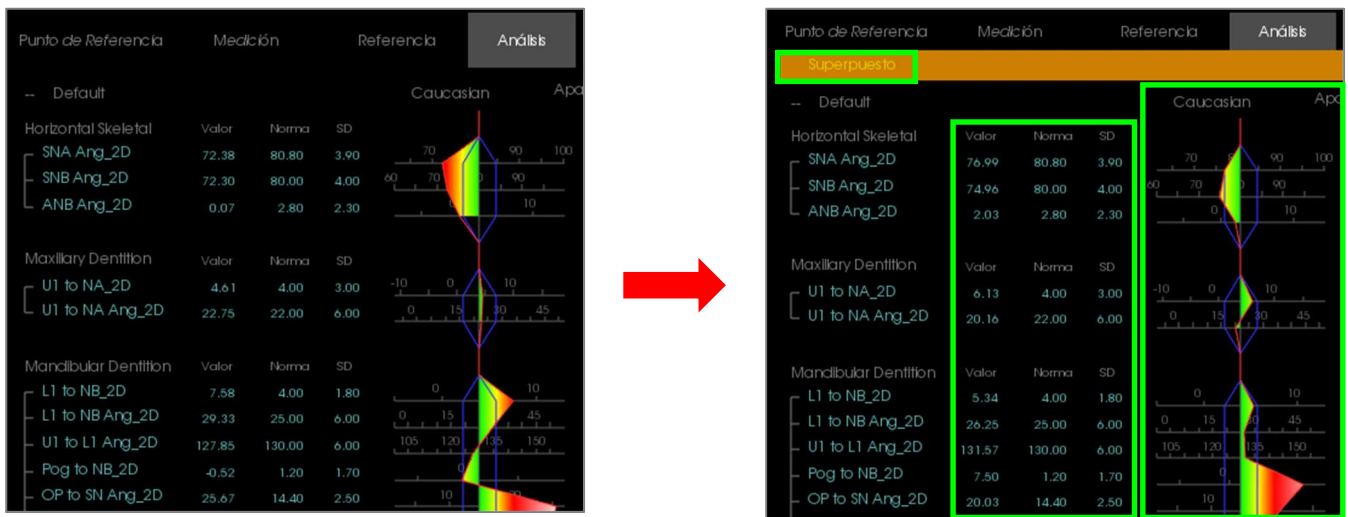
Punto de Referencia Medición Referencia Análisis

-- Default

Caucasian Apa

Horizontal Skeletal

| | Valor | Norma | SD |
|---|---|---|---|
| SNA Ang_2D | 72.38 | 80.80 | 3.90 |
| SNB Ang_2D | 72.30 | 80.00 | 4.00 |
| ANB Ang_2D | 0.07 | 2.80 | 2.30 |

70 90 100
60 70 90
10

Maxillary Dentition

| | Valor | Norma | SD |
|---|---|---|---|
| U1 to NA_2D | 4.61 | 4.00 | 3.00 |
| U1 to NA Ang_2D | 22.75 | 22.00 | 6.00 |

-10 0 10
0 15 30 45

Mandibular Dentition

| | Valor | Norma | SD |
|---|---|---|---|
| L1 to NB_2D | 7.58 | 4.00 | 1.80 |
| L1 to NB Ang_2D | 29.33 | 25.00 | 6.00 |
| U1 to L1 Ang_2D | 127.85 | 130.00 | 6.00 |
| Pog to NB_2D | -0.52 | 1.20 | 1.70 |
| OP to SN Ang_2D | 25.67 | 14.40 | 2.50 |

0 10
0 15 45
105 120 135 150
0
10

Punto de Referencia Medición Referencia Análisis

Superpuesto

-- Default

Caucasian Apa

Horizontal Skeletal

| | Valor | Norma | SD |
|---|---|---|---|
| SNA Ang_2D | 76.99 | 80.80 | 3.90 |
| SNB Ang_2D | 74.96 | 80.00 | 4.00 |
| ANB Ang_2D | 2.03 | 2.80 | 2.30 |

70 90 100
60 70 90
0 10

Maxillary Dentition

| | Valor | Norma | SD |
|---|---|---|---|
| U1 to NA_2D | 6.13 | 4.00 | 3.00 |
| U1 to NA Ang_2D | 20.16 | 22.00 | 6.00 |

-10 0 10
0 15 30 45

Mandibular Dentition

| | Valor | Norma | SD |
|---|---|---|---|
| L1 to NB_2D | 5.34 | 4.00 | 1.80 |
| L1 to NB Ang_2D | 26.25 | 25.00 | 6.00 |
| U1 to L1 Ang_2D | 131.57 | 130.00 | 6.00 |
| Pog to NB_2D | 7.50 | 1.20 | 1.70 |
| OP to SN Ang_2D | 20.03 | 14.40 | 2.50 |

0 10
0 15 30 45
105 120 135 150
0
10